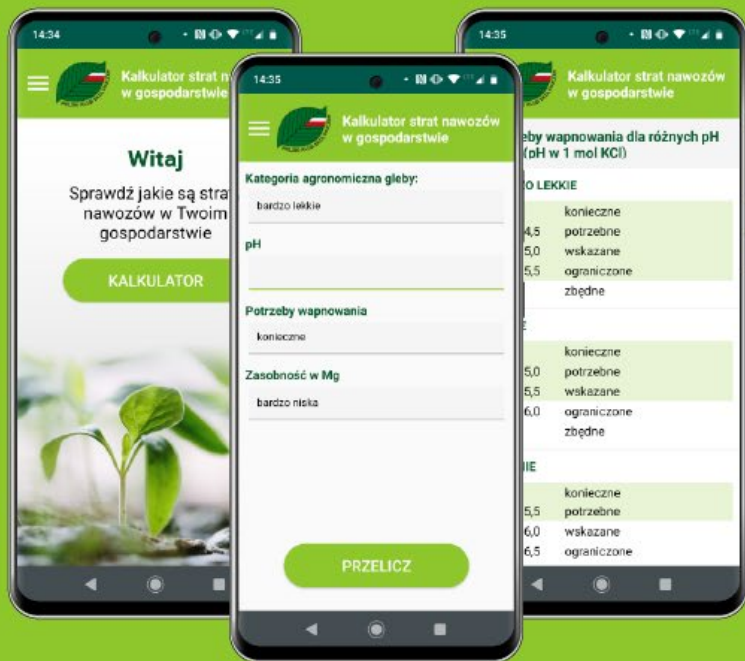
14:34

Kalkulator strat n
w gospodarstwie

Witaj

Sprawdź jakie są strat
nawozów w Twoim
gospodarstwie

KALKULATOR

14:35

Kalkulator strat nawozów
w gospodarstwie

Kategoria agronomiczna gleby:

bardzo lekkie

pH

Potrzeby wapnowania

konieczne

Zasobność w Mg

bardzo niska

PRZELICZ

14:35

Kalkulator strat nawozów
w gospodarstwie

eby wapnowania dla różnych pH
(pH w 1 mol KCl)

O LEKKIE

| | |
|---|---|
| | konieczne |
| 4,5 | potrzebne |
| 5,0 | wskazane |
| 5,5 | ograniczone |
| | zbędne |

E

| | |
|---|---|
| | konieczne |
| 5,0 | potrzebne |
| 5,5 | wskazane |
| 6,0 | ograniczone |
| | zbędne |

IE

| | |
|---|---|
| | konieczne |
| 5,5 | potrzebne |
| 6,0 | wskazane |
| 6,5 | ograniczone |